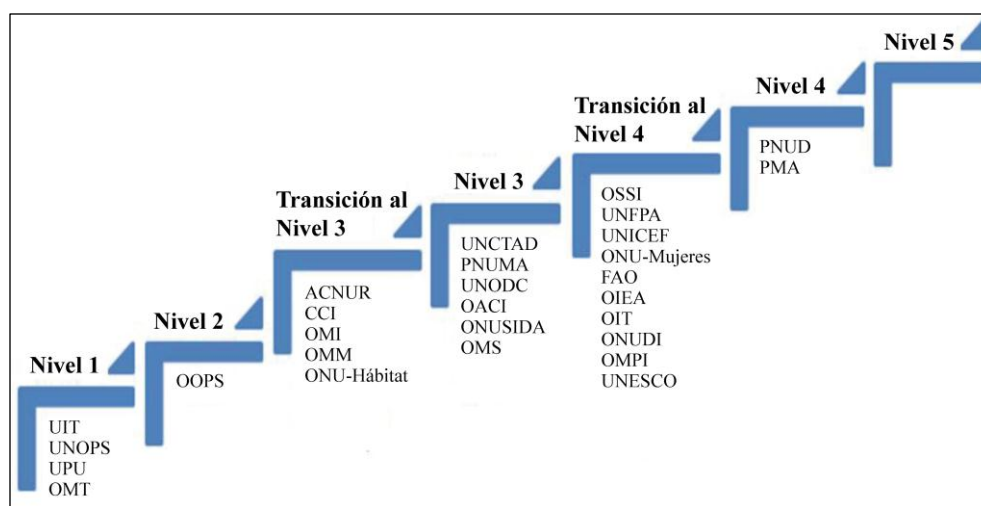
Nivel 1
UIT
UNOPS
UPU
OMT

Nivel 2
OOPS

Transición al Nivel 3
ACNUR
CCI
OMI
OMM
ONU-Hábitat

Nivel 3
UNCTAD
PNUMA
UNODC
OACI
ONUSIDA
OMS

Transición al Nivel 4
OSSI
UNFPA
UNICEF
ONU-Mujeres
FAO
OIEA
OIT
ONUDI
OMPI
UNESCO

Nivel 4
PNUD
PMA

Nivel 5